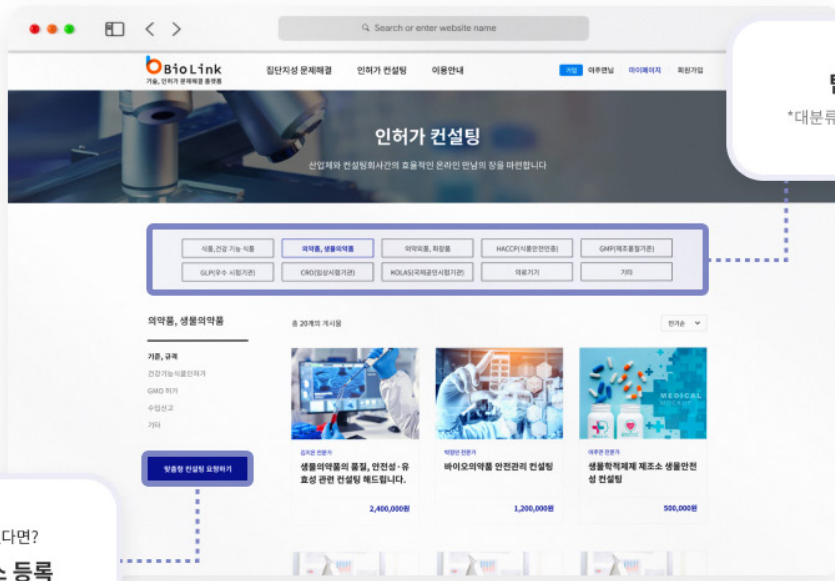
Search or enter website name

BioLink
기술, 인허가 문제해결 플랫폼

집단지성 문제해결 인허가 컨설팅 이용안내

가입 이주연님 마이페이지 회원가입

탐
*대분류

인허가 컨설팅

산업체와 컨설팅회사간의 효율적인 온라인 만남의 장을 마련합니다

| 식품,건강 기능 식품 | 의약품, 생물의약품 | 의약외품, 화장품 | HACCP(식품안전인증) | GMP(제조품질기준) |
|---|---|---|---|---|
| GLP(우수 시험기관) | CRO(임상시험기관) | KOLAS(국제공인시험기관) | 의료기기 | 기타 |

의약품, 생물의약품

기준, 규격
건강기능식품인허가
GMO 허가
수입신고
기타

맞춤형 컨설팅 요청하기

총 20개의 게시물

인기순

김지은 전문가
생물의약품의 품질, 안전성·유효성 관련 컨설팅 해드립니다.
2,400,000원

박정란 전문가
바이오의약품 안전관리 컨설팅
1,200,000원

이주연 전문가
생물학적제제 제조소 생물안전성 컨설팅
500,000원

MEDICAL

다면?
스 등록